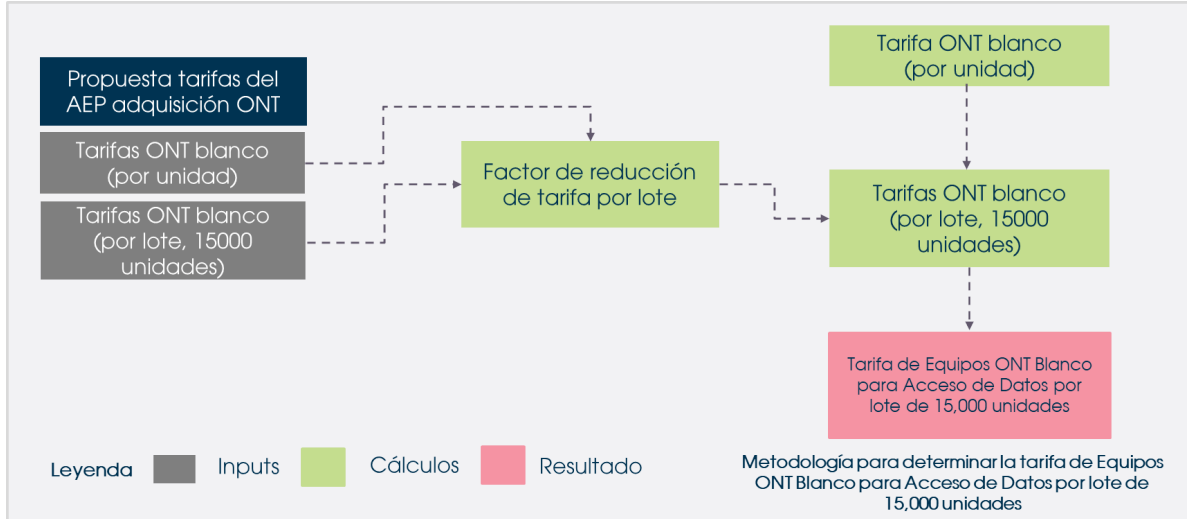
Propuesta tarifas del AEP adquisición ONT

Tarifas ONT blanco (por unidad)

Tarifas ONT blanco (por lote, 15000 unidades)

Factor de reducción de tarifa por lote

Tarifa ONT blanco (por unidad)

Tarifas ONT blanco (por lote, 15000 unidades)

Tarifa de Equipos ONT Blanco para Acceso de Datos por lote de 15,000 unidades

Leyenda Inputs Cálculos Resultado

Metodología para determinar la tarifa de Equipos ONT Blanco para Acceso de Datos por lote de 15,000 unidades